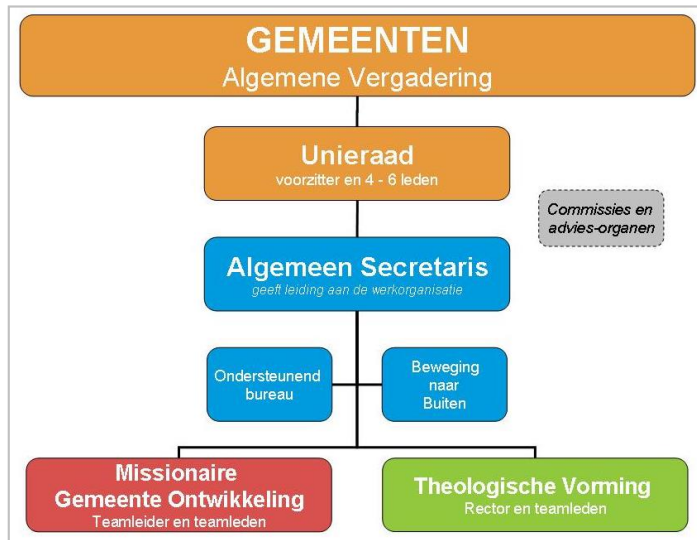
GEMEENTEN
Algemene Vergadering

Unieraad
voorzitter en 4 - 6 leden

Commissies en advies-organen

Algemeen Secretaris
geeft leiding aan de werkorganisatie

Ondersteunend bureau

Beweging naar Buiten

Missionaire Gemeente Ontwikkeling
Teamleider en teamleden

Theologische Vorming
Rector en teamleden